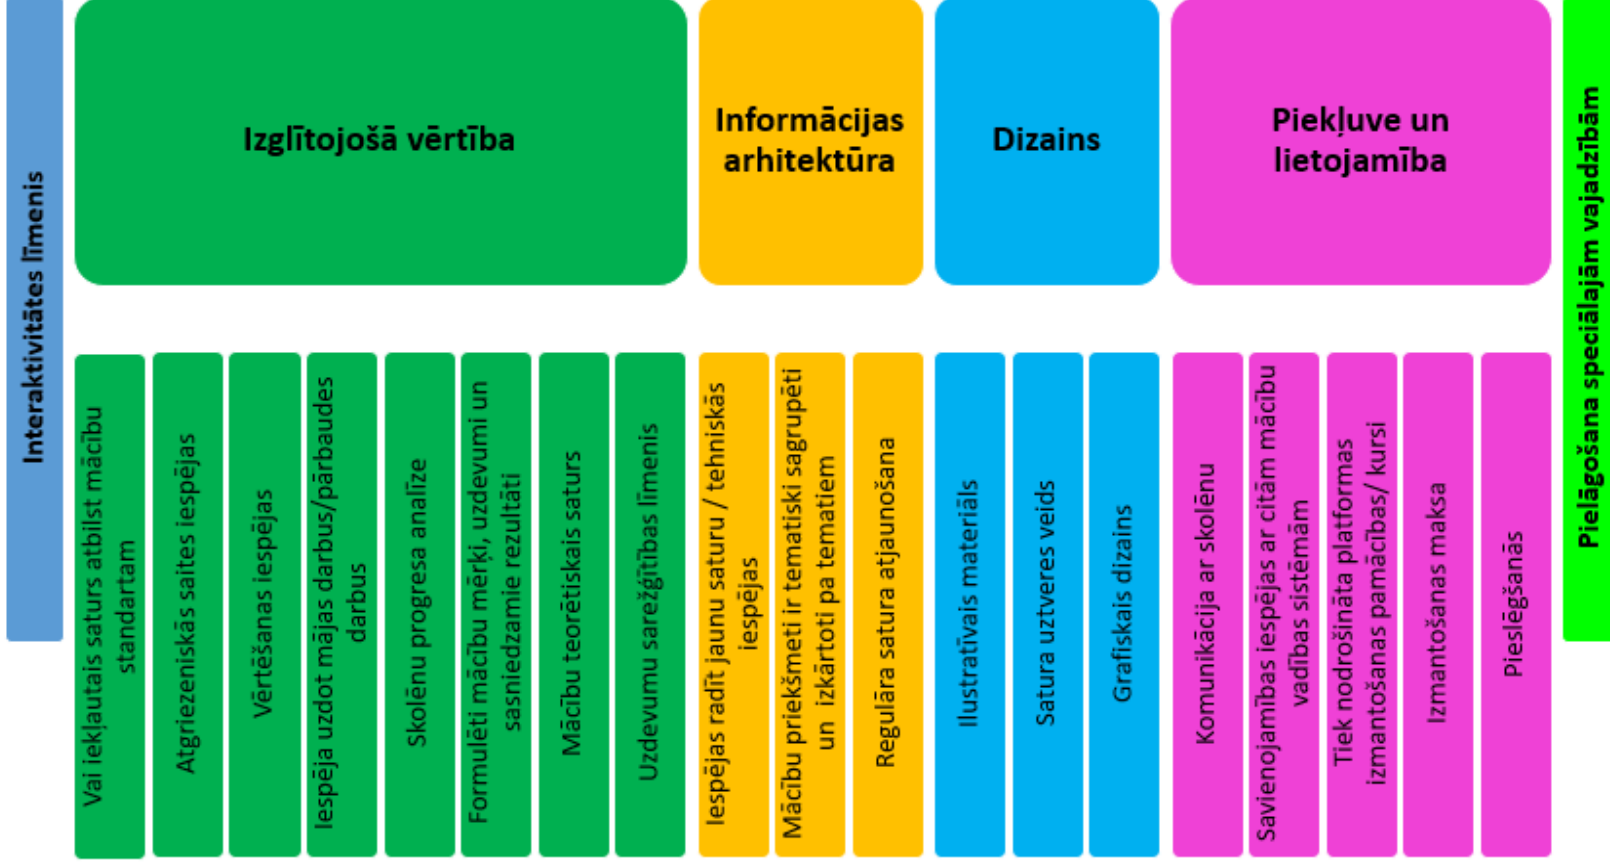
Interaktivitātes līmenis

Izglītojošā vērtība

Vai iekļautais saturs atbilst mācību standartam

Atgriezeniskās saites iespējas

Vērtēšanas iespējas

Iespēja uzdot mājas darbus/pārbaudes darbus

Skolēnu progresa analīze

Formulēti mācību mērķi, uzdevumi un sasniedzamie rezultāti

Mācību teorētiskais saturs

Uzdevumu sarežģītības līmenis

Informācijas arhitektūra

Iespējas radīt jaunu saturu / tehniskās iespējas

Mācību priekšmeti ir tematiski sagrupēti un izkārtoti pa tematiem

Regulāra satura atjaunošana

Dizains

Ilustratīvais materiāls

Satura uztveres veids

Grafiskais dizains

Piekļuve un lietojamība

Komunikācija ar skolēnu

Savienojamības iespējas ar citām mācību vadības sistēmām

Tiek nodrošināta platformas izmantošanas pamācības/ kursi

Izmantošanas maksa

Pieslēgšanās

Pielāgošana speciālajām vajadzībām